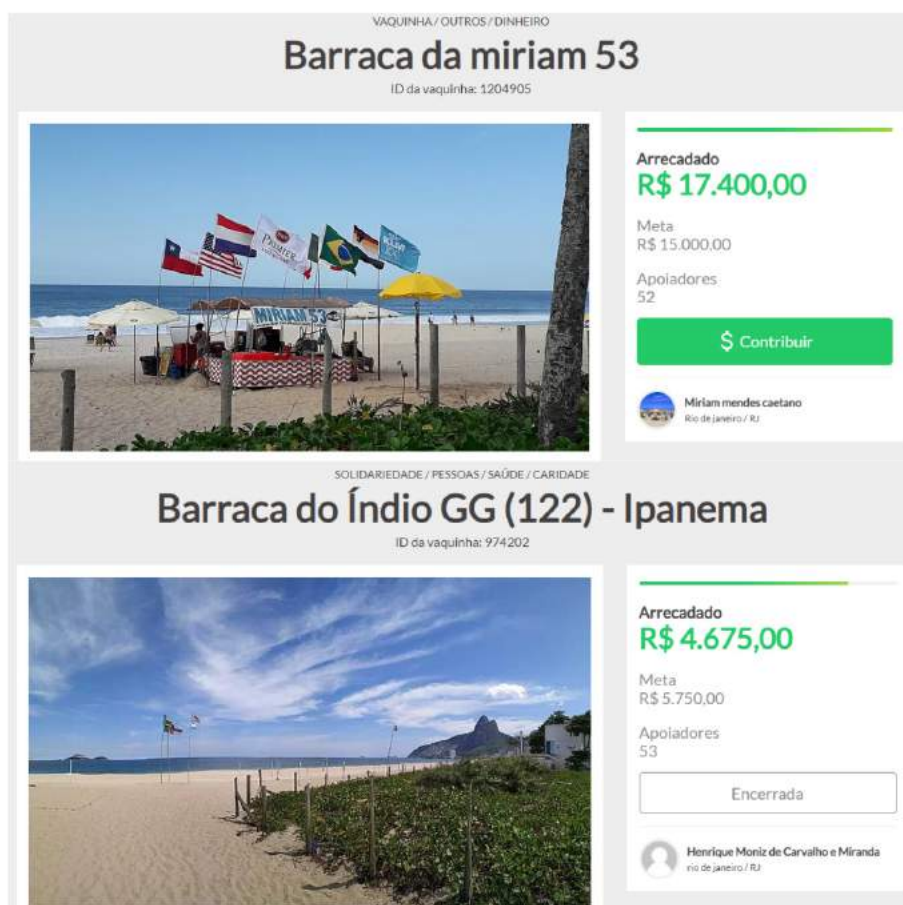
VAQUINHA / OUTROS / DINHEIRO

Barraca da miriam 53

ID da vaquinha: 1204905

MIRIAM 53

Arrecadado
R$ 17.400,00

Meta
R$ 15.000,00

Apoiadores
52

$ Contribuir

Miriam mendes caetano
Rio de janeiro / RJ

SOLIDARIEDADE / PESSOAS / SAÚDE / CARIDADE

Barraca do Índio GG (122) - Ipanema

ID da vaquinha: 974202

Arrecadado
R$ 4.675,00

Meta
R$ 5.750,00

Apoiadores
53

Encerrada

Henrique Moniz de Carvalho e Miranda
rio de janeiro / RJ